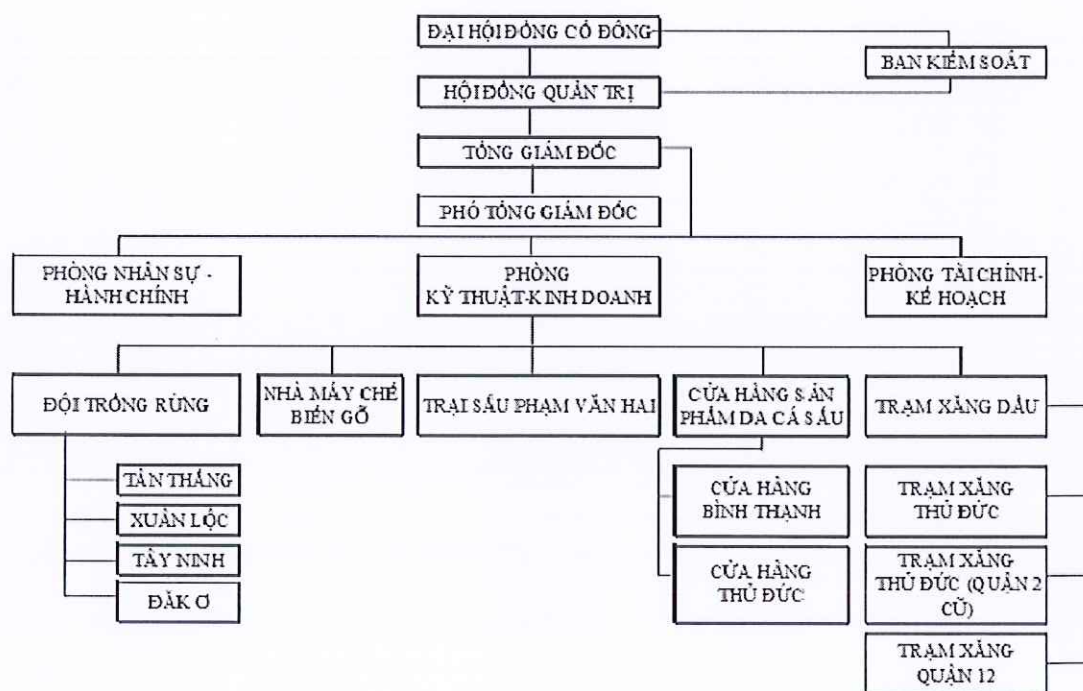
ĐẠI HỘI ĐỒNG CỔ ĐÔNG

BAN KIỂM SOÁT

HỘI ĐỒNG QUẢN TRỊ

TỔNG GIÁM ĐỐC

PHÓ TỔNG GIÁM ĐỐC

PHÒNG NHÂN SỰ - HÀNH CHÍNH

PHÒNG KỸ THUẬT-KINH DOANH

PHÒNG TÀI CHÍNH-KẾ HOẠCH

ĐỘI TRỒNG RỪNG

NHÀ MÁY CHẾ BIẾN GỖ

TRẠI SẤU PHẠM VĂN HAI

CỬA HÀNG SẢN PHẨM DA CÁ SẤU

TRẠM XĂNG DẦU

TÂN THẮNG

XUÂN LỘC

TÂY NINH

ĐĂK Ơ

CỬA HÀNG BÌNH THẠNH

CỬA HÀNG THỦ ĐỨC

TRẠM XĂNG THỦ ĐỨC

TRẠM XĂNG THỦ ĐỨC (QUẬN 2 CŨ)

TRẠM XĂNG QUẬN 12